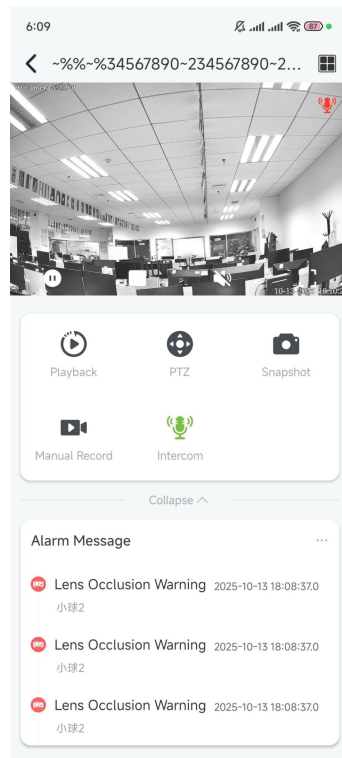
6:09

87

~%%~%34567890~234567890~2...

10-13-2025 18:10

Playback

PTZ

Snapshot

Manual Record

Intercom

Collapse

Alarm Message

Lens Occlusion Warning 2025-10-13 18:08:37.0
小球2

Lens Occlusion Warning 2025-10-13 18:08:37.0
小球2

Lens Occlusion Warning 2025-10-13 18:08:37.0
小球2